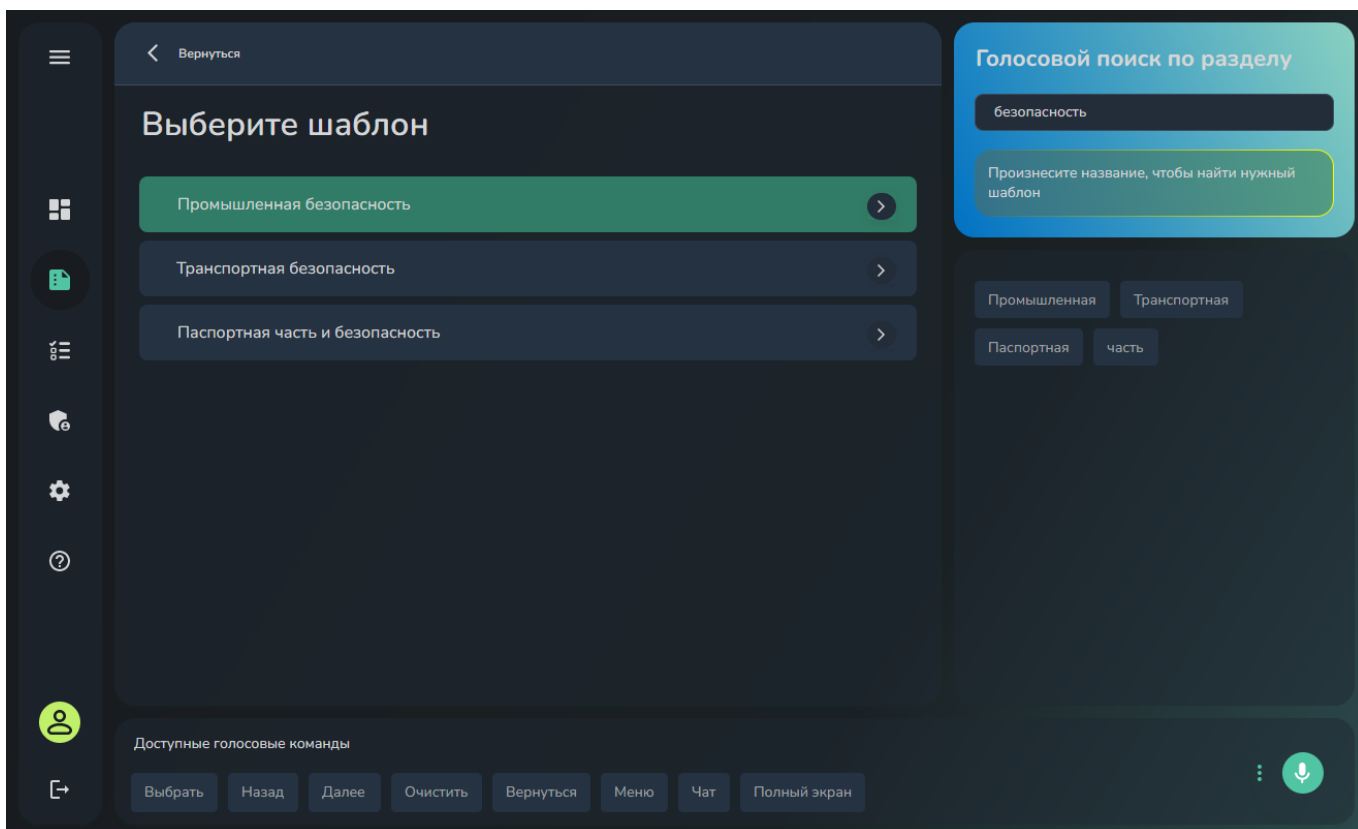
Вернуться

Выберите шаблон

Промышленная безопасность

Транспортная безопасность

Паспортная часть и безопасность

Голосовой поиск по разделу

безопасность

Произнесите название, чтобы найти нужный шаблон

Промышленная
Транспортная
Паспортная
часть

Доступные голосовые команды

Выбрать
Назад
Далее
Очистить
Вернуться
Меню
Чат
Полный экран